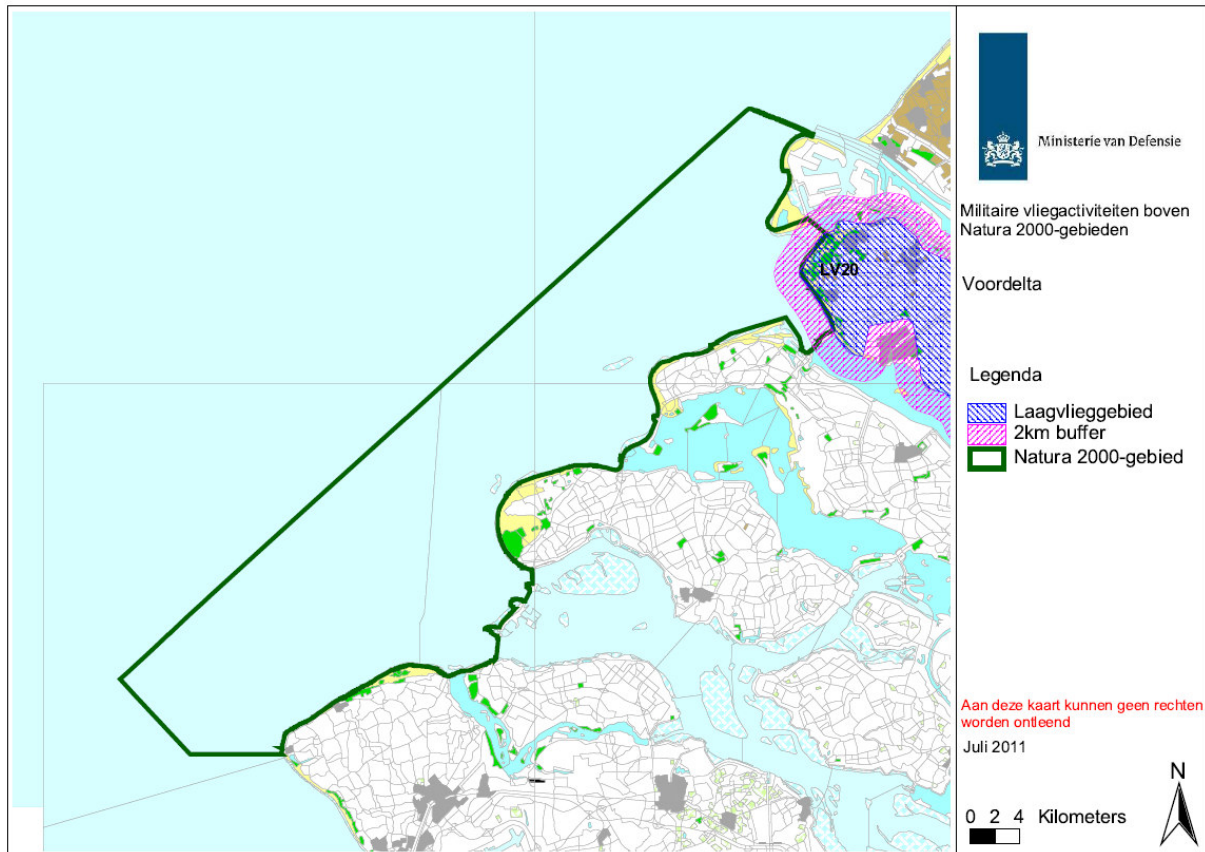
LV20

Ministerie van Defensie

Militaire vliegactiviteiten boven Natura 2000-gebieden

Voordelta

Legenda

Laagvlieggebied
2km buffer
Natura 2000-gebied

Aan deze kaart kunnen geen rechten worden ontleend

Juli 2011

N

0 2 4 Kilometers